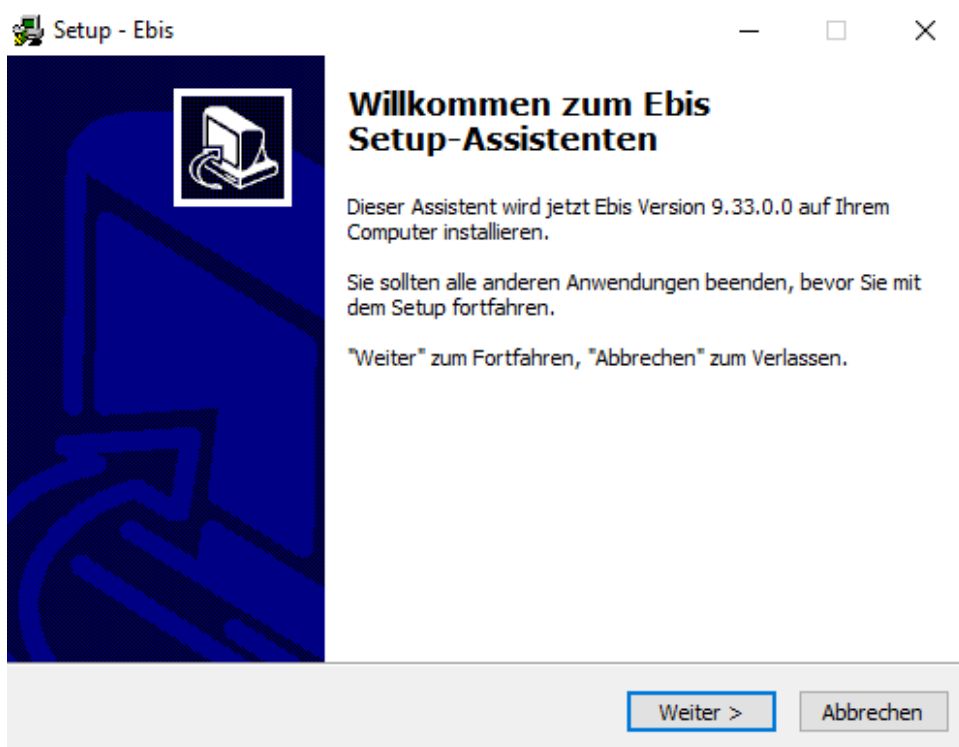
Setup - Ebis

Willkommen zum Ebis Setup-Assistenten

Dieser Assistent wird jetzt Ebis Version 9.33.0.0 auf Ihrem Computer installieren.

Sie sollten alle anderen Anwendungen beenden, bevor Sie mit dem Setup fortfahren.

"Weiter" zum Fortfahren, "Abbrechen" zum Verlassen.

Weiter >

Abbrechen